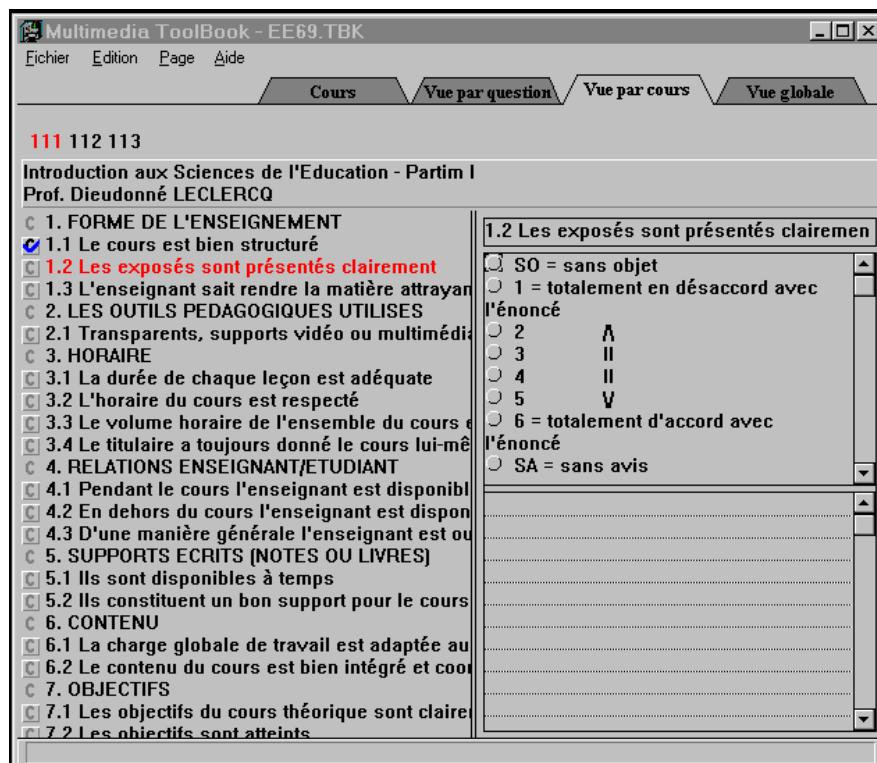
Multimedia ToolBook - EE69.TBK

Fichier Edition Page Aide

Cours | Vue par question | Vue par cours | Vue globale

111 112 113

Introduction aux Sciences de l'Education - Partim I
Prof. Dieudonné LECLERCQ

C 1. FORME DE L'ENSEIGNEMENT
1.1 Le cours est bien structuré
C 1.2 Les exposés sont présentés clairement
C 1.3 L'enseignant sait rendre la matière attrayan
C 2. LES OUTILS PEDAGOGIQUES UTILISES
C 2.1 Transparents, supports vidéo ou multimédi
C 3. HORAIRE
C 3.1 La durée de chaque leçon est adéquate
C 3.2 L'horaire du cours est respecté
C 3.3 Le volume horaire de l'ensemble du cours
C 3.4 Le titulaire a toujours donné le cours lui-mê
C 4. RELATIONS ENSEIGNANT/ETUDIANT
C 4.1 Pendant le cours l'enseignant est disponibl
C 4.2 En dehors du cours l'enseignant est dispon
C 4.3 D'une manière générale l'enseignant est ou
C 5. SUPPORTS ECRITS (NOTES OU LIVRES)
C 5.1 Ils sont disponibles à temps
C 5.2 Ils constituent un bon support pour le cours
C 6. CONTENU
C 6.1 La charge globale de travail est adaptée au
C 6.2 Le contenu du cours est bien intégré et coo
C 7. OBJECTIFS
C 7.1 Les objectifs du cours théorique sont claire
C 7.2 Les objectifs sont atteints

1.2 Les exposés sont présentés clairemen

SO = sans objet
1 = totalement en désaccord avec l'énoncé
2 Λ
3 ||
4 ||
5 V
6 = totalement d'accord avec l'énoncé
SA = sans avis